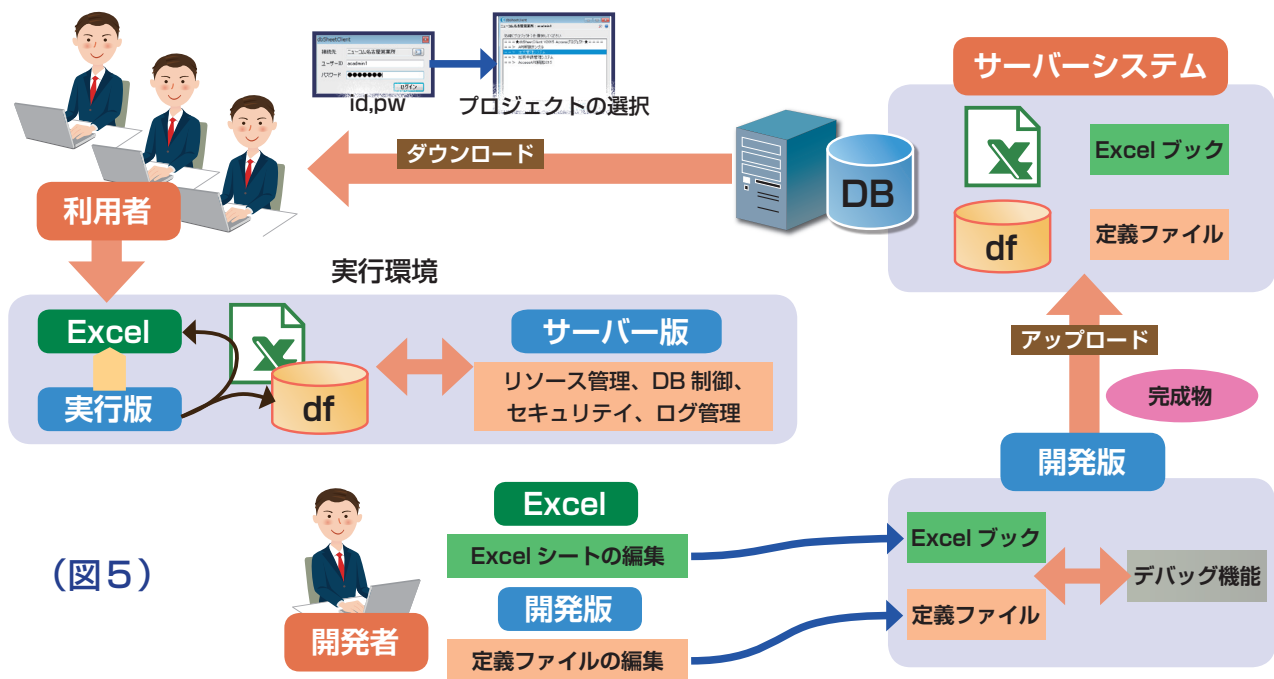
dbSheetClient
接続先 ニューコム名古屋営業所
ユーザーID
パスワード ●●●●●●●
ログイン

id,pw

プロジェクトの選択

サーバーシステム

ダウンロード

DB

Excel ブック

df

定義ファイル

利用者

実行環境

アップロード

Excel

サーバー版

実行版

df

リソース管理、DB 制御、セキュリティ、ログ管理

完成物

開発版

Excel

Excel ブック

(図５)

Excel シートの編集

デバッグ機能

開発版

定義ファイル

開発者

定義ファイルの編集